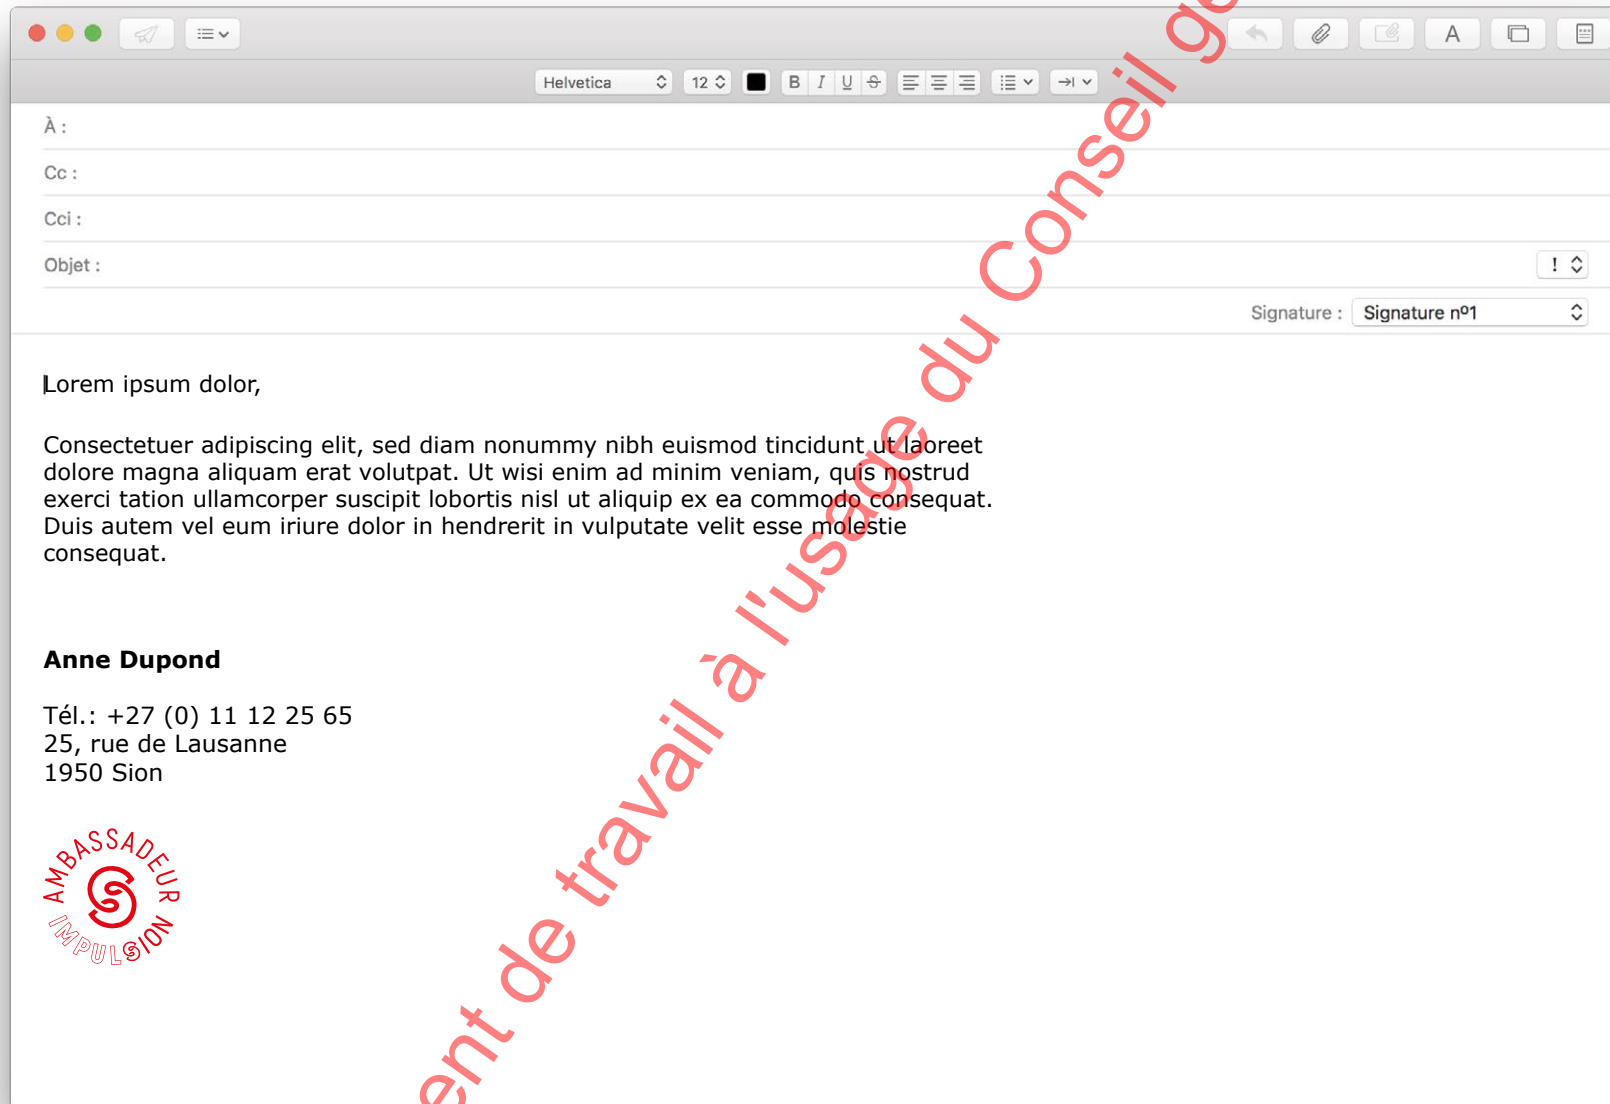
Helvetica 12 B I U S

À :

Cc :

Cci :

Objet : !

Signature : Signature nº1

Lorem ipsum dolor,

Consectetuer adipiscing elit, sed diam nonummy nibh euismod tincidunt ut laoreet dolore magna aliquam erat volutpat. Ut wisi enim ad minim veniam, quis nostrud exerci tation ullamcorper suscipit lobortis nisl ut aliquip ex ea commodo consequat. Duis autem vel eum iriure dolor in hendrerit in vulputate velit esse molestie consequat.

Anne Dupond

Tél.: +27 (0) 11 12 25 65
25, rue de Lausanne
1950 Sion

AMBASSADEUR IMPULSION

ent de travail à l'usage du Conseil g